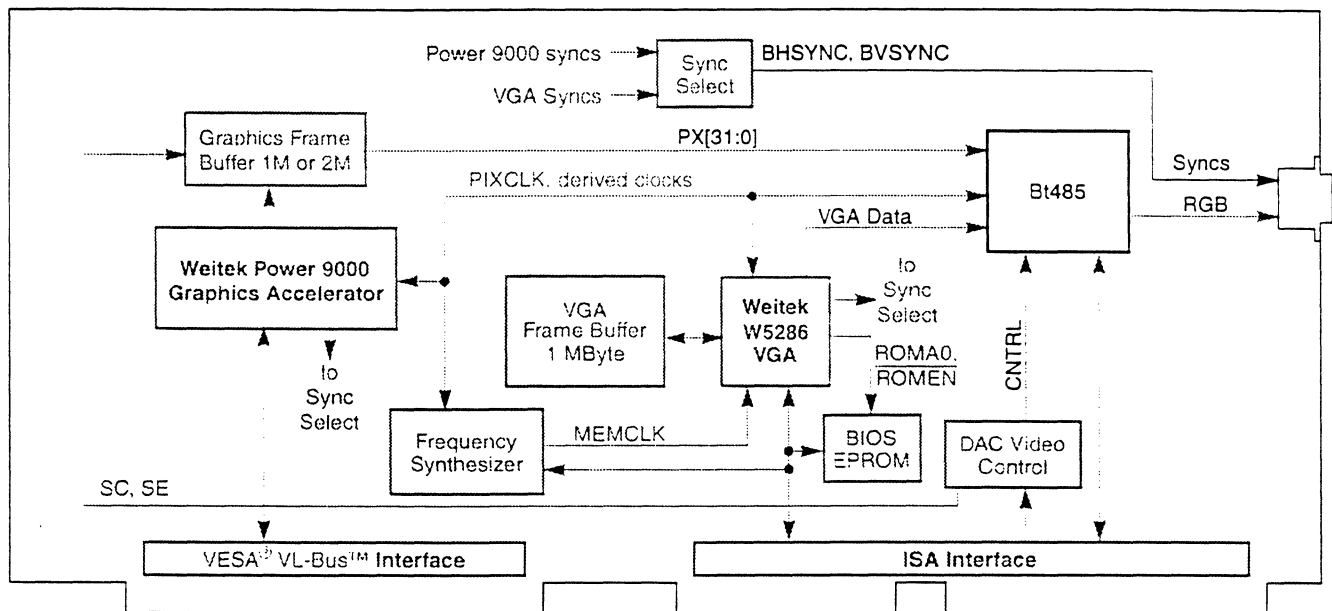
Power 9000 syncs

VGA Syncs

Sync Select

BHSYNC, BVSYNC

Graphics Frame Buffer 1M or 2M

PX[31:0]

Bt485

Syncs

RGB

PIXCLK, derived clocks

VGA Data

Weitek Power 9000 Graphics Accelerator

VGA Frame Buffer 1 MByte

Weitek W5286 VGA

to Sync Select

$\overline{ROMA0}$, $\overline{ROMEN}$

CNTRL

to Sync Select

Frequency Synthesizer

MEMCLK

BIOS EPROM

DAC Video Control

SC, SE

VESA® VL-Bus™ Interface

ISA Interface